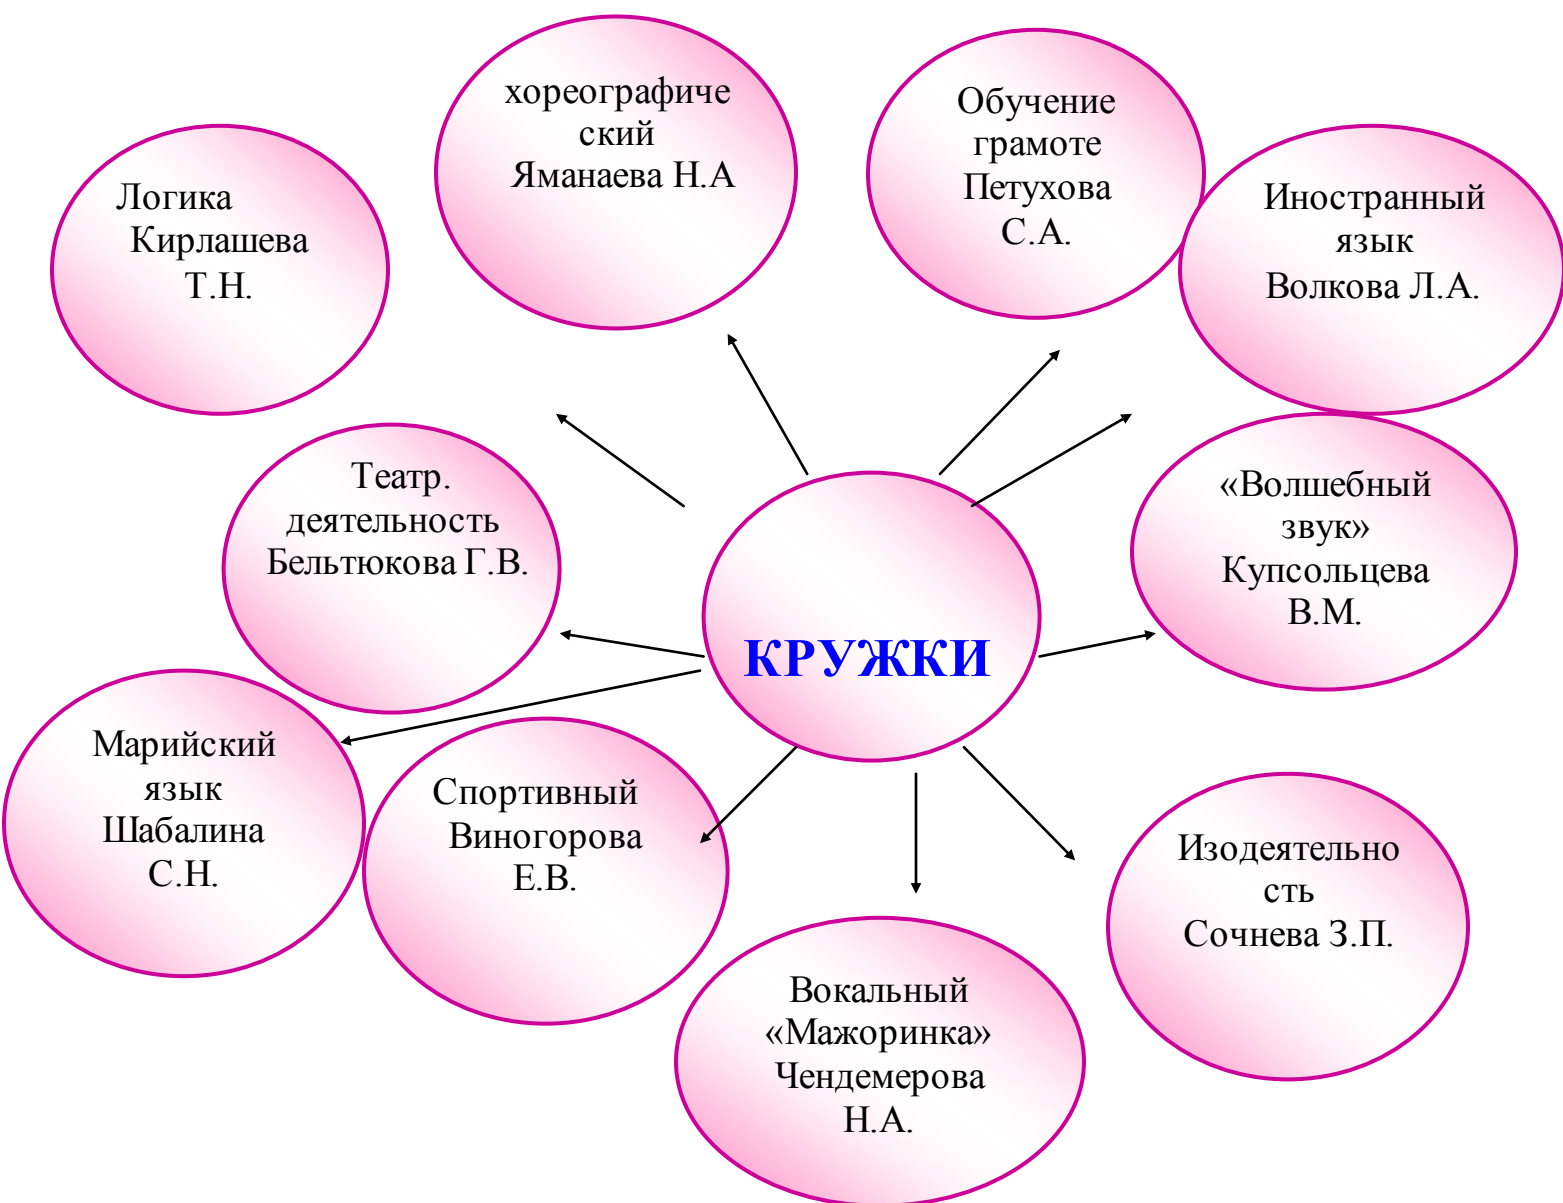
КРУЖКИ

Логика Кирлашева Т.Н.

хореографический Яманаева Н.А

Обучение грамоте Петухова С.А.

Иностранный язык Волкова Л.А.

Театр. деятельность Бельтюкова Г.В.

«Волшебный звук» Купсольцева В.М.

Марийский язык Шабалина С.Н.

Спортивный Виногорова Е.В.

Изодеятельность Сочнева З.П.

Вокальный «Мажоринка» Чендемерова Н.А.